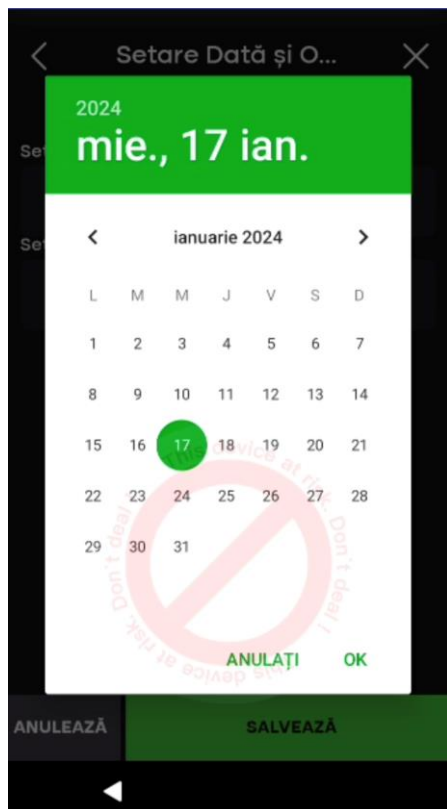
Setare Dată și O...

Se

Se

2024
mie., 17 ian.

ianuarie 2024

| L | M | M | J | V | S | D |
|---|---|---|---|---|---|---|
| 1 | 2 | 3 | 4 | 5 | 6 | 7 |
| 8 | 9 | 10 | 11 | 12 | 13 | 14 |
| 15 | 16 | 17 | 18 | 19 | 20 | 21 |
| 22 | 23 | 24 | 25 | 26 | 27 | 28 |
| 29 | 30 | 31 | | | | |

This device at risk. Don't deal
This device at risk. Don't deal

ANULAȚI OK

ANULEAZĂ SALVEAZĂ